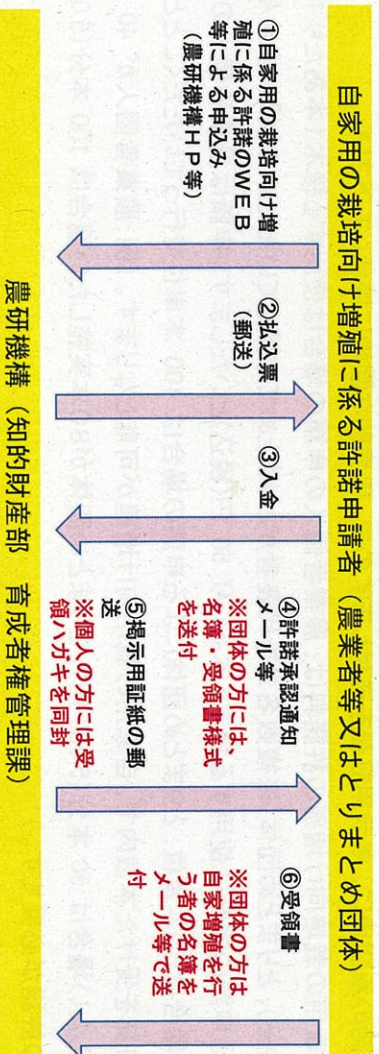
自家用の栽培向け増殖に係る許諾申請者（農業者等又はとりまとめ団体）

①自家用の栽培向け増殖に係る許諾のWEB等による申込み（農研機構HP等）

②払込票（郵送）

③入金

④許諾承認通知メール等
※団体の方には、名簿・受領書様式を送付

⑤掲示用証紙の郵送
※個人の方には受領ハガキを同封

⑥受領書
※団体の方は自家増殖を行う者の名簿をメール等で送付

農研機構（知的財産部　育成者権管理課）